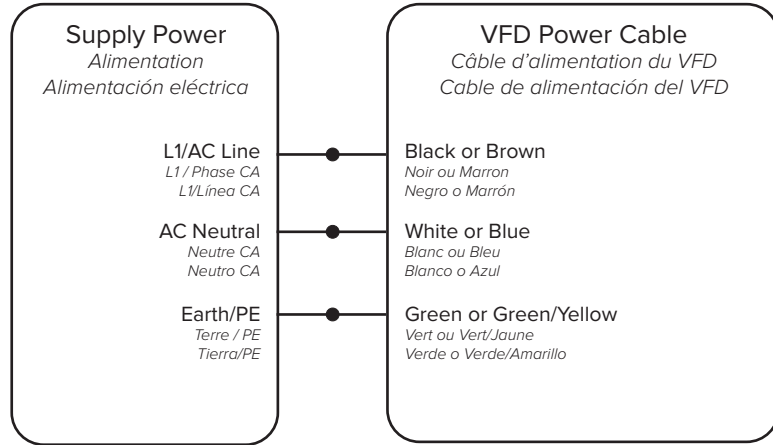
Supply Power
Alimentation
Alimentación eléctrica

L1/AC Line
L1 / Phase CA
L1/Línea CA

AC Neutral
Neutre CA
Neutro CA

Earth/PE
Terre / PE
Tierra/PE

VFD Power Cable
Câble d'alimentation du VFD
Cable de alimentación del VFD

Black or Brown
Noir ou Marron
Negro o Marrón

White or Blue
Blanc ou Bleu
Blanco o Azul

Green or Green/Yellow
Vert ou Vert/Jaune
Verde o Verde/Amarillo